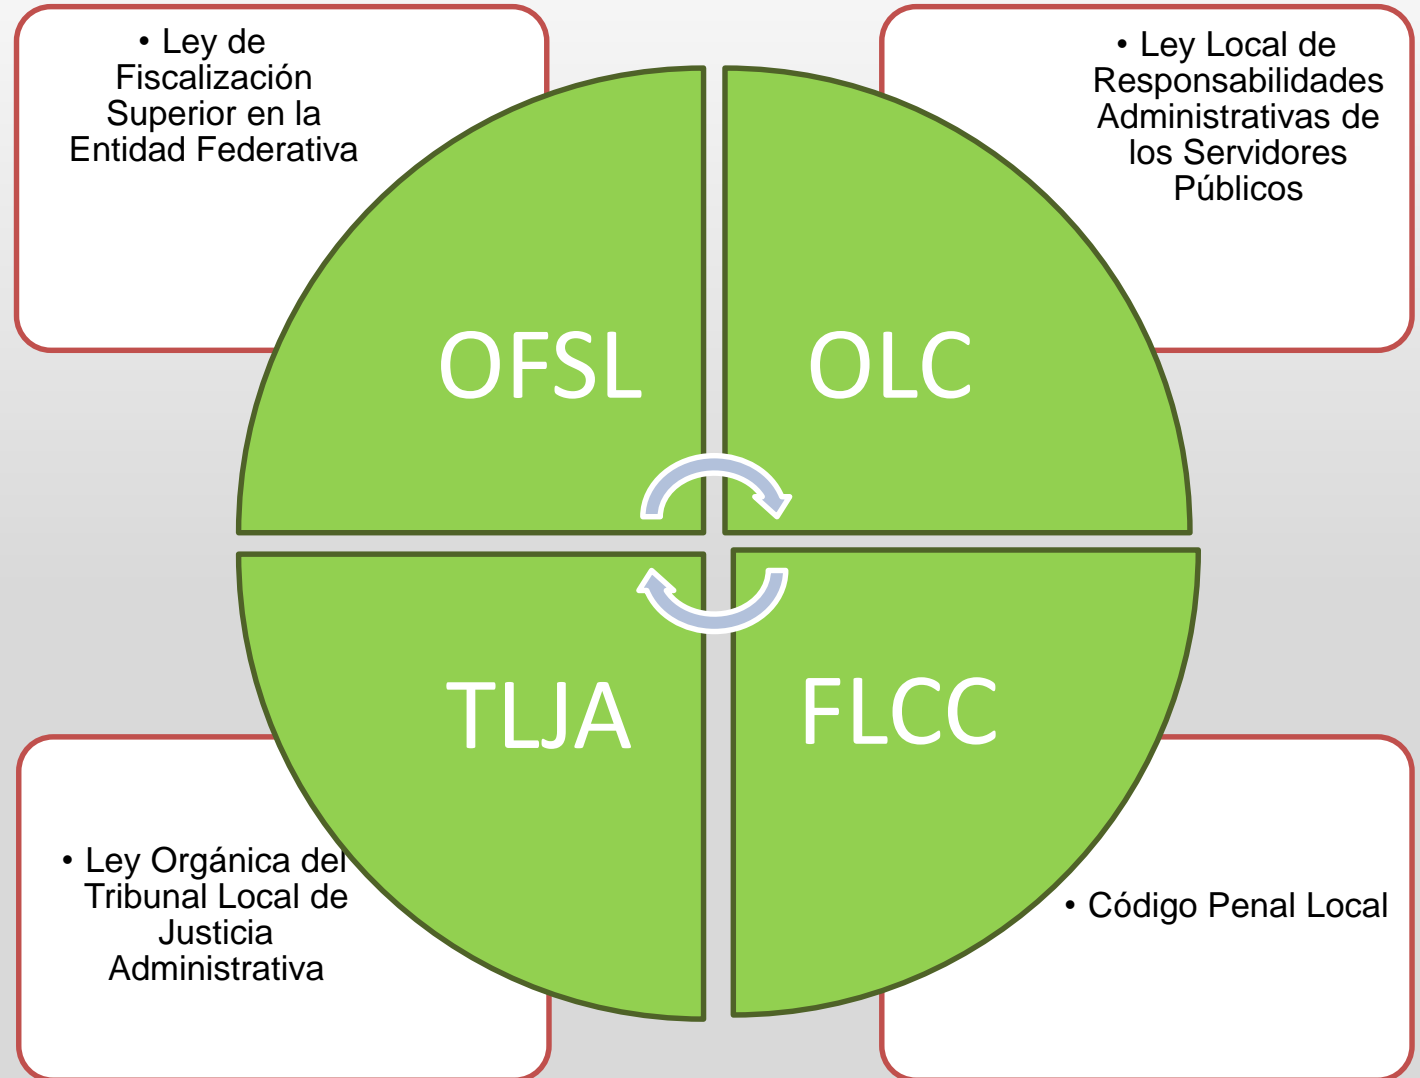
• Ley de Fiscalización Superior en la Entidad Federativa

• Ley Local de Responsabilidades Administrativas de los Servidores Públicos

OFSL

OLC

TLJA

FLCC

• Ley Orgánica del Tribunal Local de Justicia Administrativa

• Código Penal Local